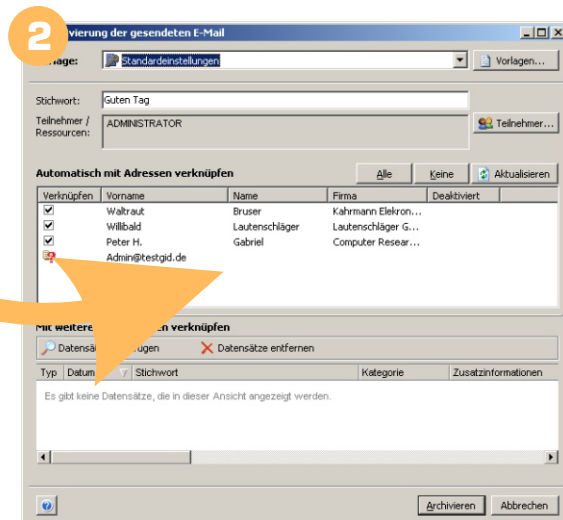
2

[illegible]vierung der gesendeten E-Mail

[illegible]age: Standardeinstellungen Vorlagen...

Stichwort: Guten Tag

Teilnehmer / Ressourcen: ADMINISTRATOR Teilnehmer...

Automatisch mit Adressen verknüpfen Alle Keine Aktualisieren

| Verknüpfen | Vorname | Name | Firma | Deaktiviert |
|---|---|---|---|---|
| ✓ | Waltraut | Bruser | Kahrmann Elekron... | |
| ✓ | Willibald | Lautenschläger | Lautenschläger G... | |
| ✓ | Peter H. | Gabriel | Computer Resear... | |
| | Admin@testgid.de | | | |

Mit weitere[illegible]en verknüpfen

Datensä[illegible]ugen Datensätze entfernen

| Typ | Datum | Stichwort | Kategorie | Zusatzinformationen |
|---|---|---|---|---|

Es gibt keine Datensätze, die in dieser Ansicht angezeigt werden.

Archivieren Abbrechen